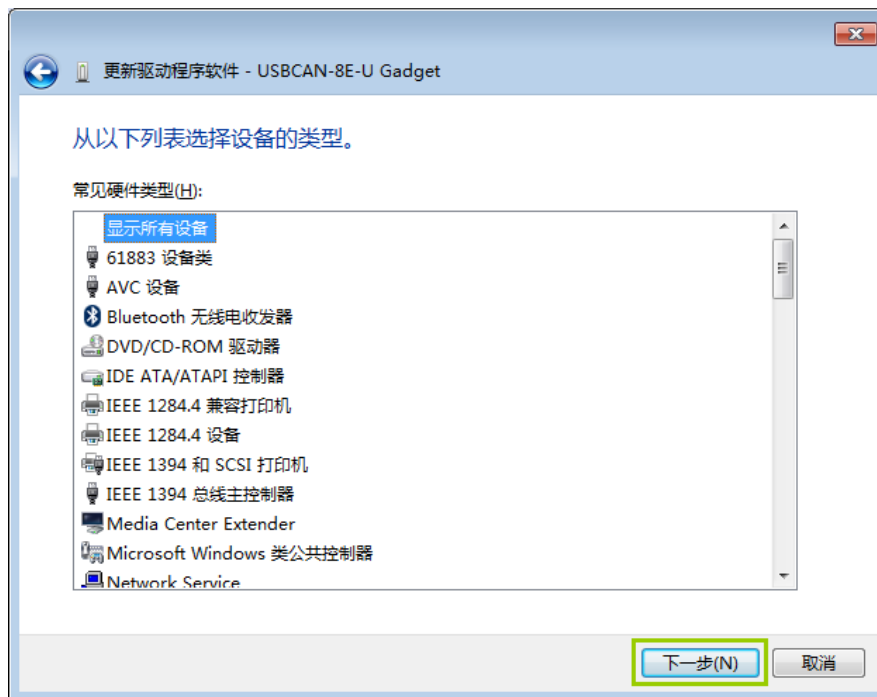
更新驱动程序软件 - USBCAN-8E-U Gadget

从以下列表选择设备的类型。

常见硬件类型(H):

显示所有设备
61883 设备类
AVC 设备
Bluetooth 无线电收发器
DVD/CD-ROM 驱动器
IDE ATA/ATAPI 控制器
IEEE 1284.4 兼容打印机
IEEE 1284.4 设备
IEEE 1394 和 SCSI 打印机
IEEE 1394 总线主控制器
Media Center Extender
Microsoft Windows 类公共控制器
Network Service

下一步(N)
取消